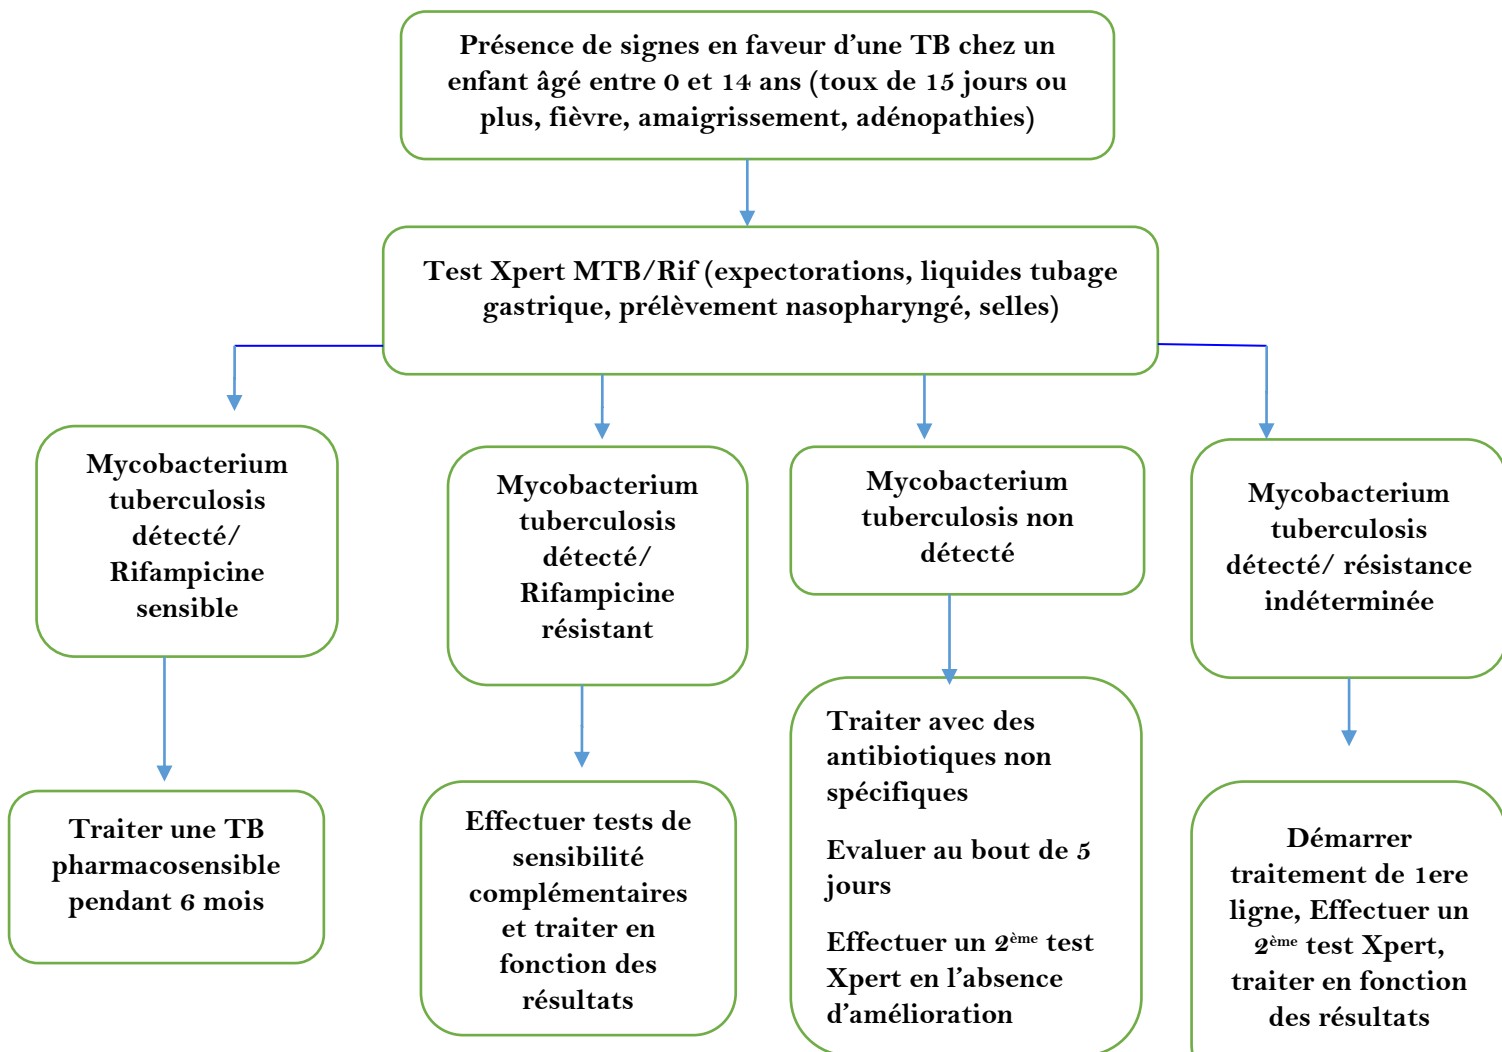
Présence de signes en faveur d'une TB chez un enfant âgé entre 0 et 14 ans (toux de 15 jours ou plus, fièvre, amaigrissement, adénopathies)

Test Xpert MTB/Rif (expectorations, liquides tubage gastrique, prélèvement nasopharyngé, selles)

Mycobacterium tuberculosis détecté/ Rifampicine sensible

Traiter une TB pharmacosensible pendant 6 mois

Mycobacterium tuberculosis détecté/ Rifampicine résistant

Effectuer tests de sensibilité complémentaires et traiter en fonction des résultats

Mycobacterium tuberculosis non détecté

Traiter avec des antibiotiques non spécifiques

Evaluer au bout de 5 jours

Effectuer un 2$^{ème}$ test Xpert en l'absence d'amélioration

Mycobacterium tuberculosis détecté/ résistance indéterminée

Démarrer traitement de 1ere ligne, Effectuer un 2$^{ème}$ test Xpert, traiter en fonction des résultats